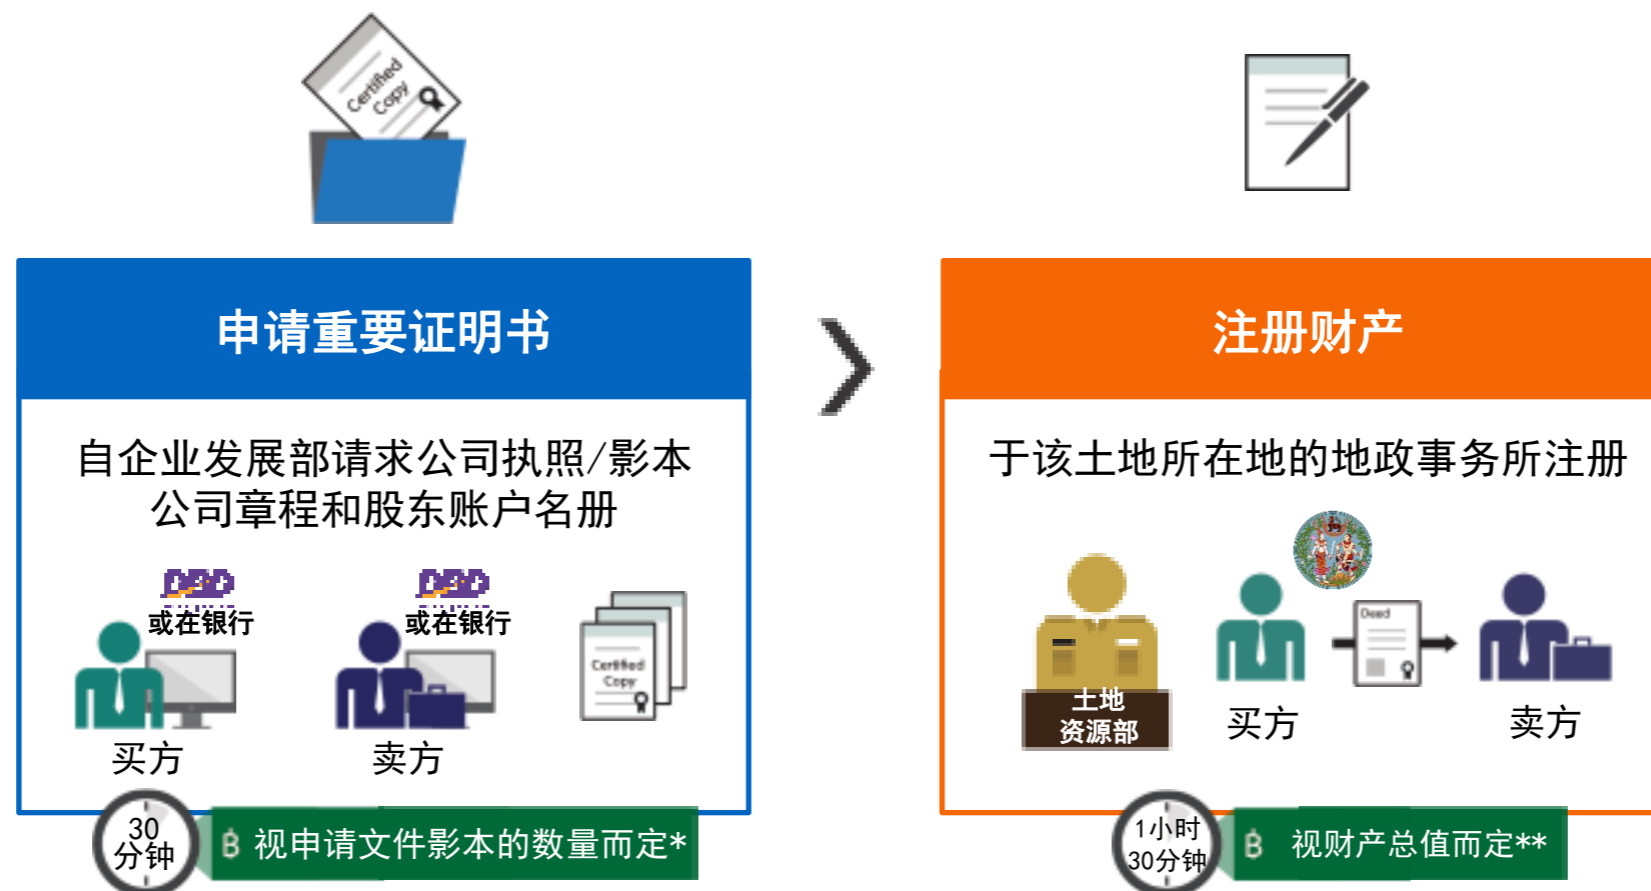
Certified Copy

申请重要证明书

自企业发展部请求公司执照/影本公司章程和股东账户名册

DBD
或在银行

DBD
或在银行

Certified Copy

买方

卖方

30
分钟

฿ 视申请文件影本的数量而定*

注册财产

于该土地所在地的地政事务所注册

Deed

土地
资源部

买方

卖方

1小时
30分钟

฿ 视财产总值而定**